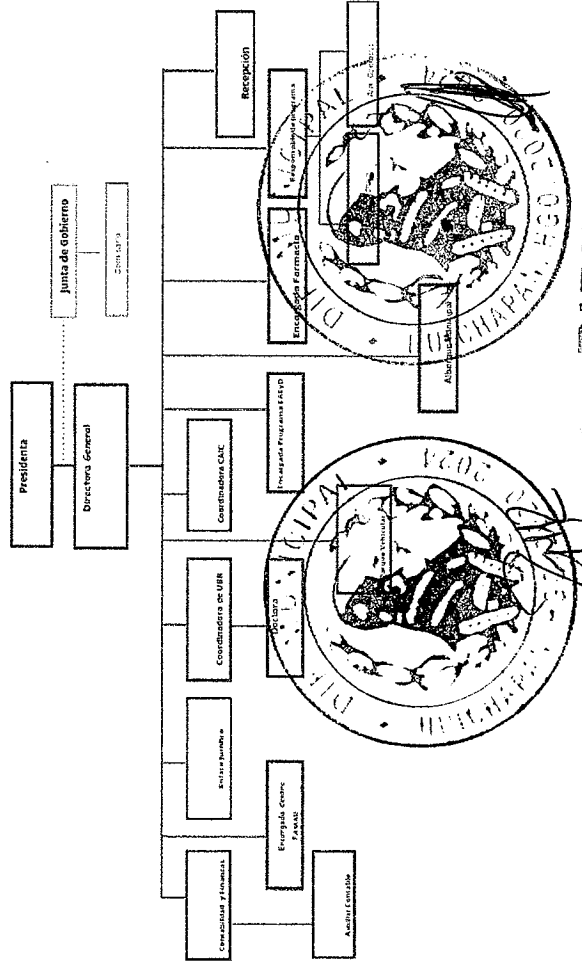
Presidenta

Junta de Gobierno

Comisario

Directora General

Contabilidad y Finanzas

Enlace Jurídico

Coordinadora de UBR

Coordinadora CAIC

Recepción

Encargada Centro Paraiso

Auxiliar Contable

Doctora

Parque Vehicular

Encargada Programa EAEyD

Encargada Farmacia

Albergue Municipal

Encargada del Programa

Asistente

DIF

HUICHAPAN

2024

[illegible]